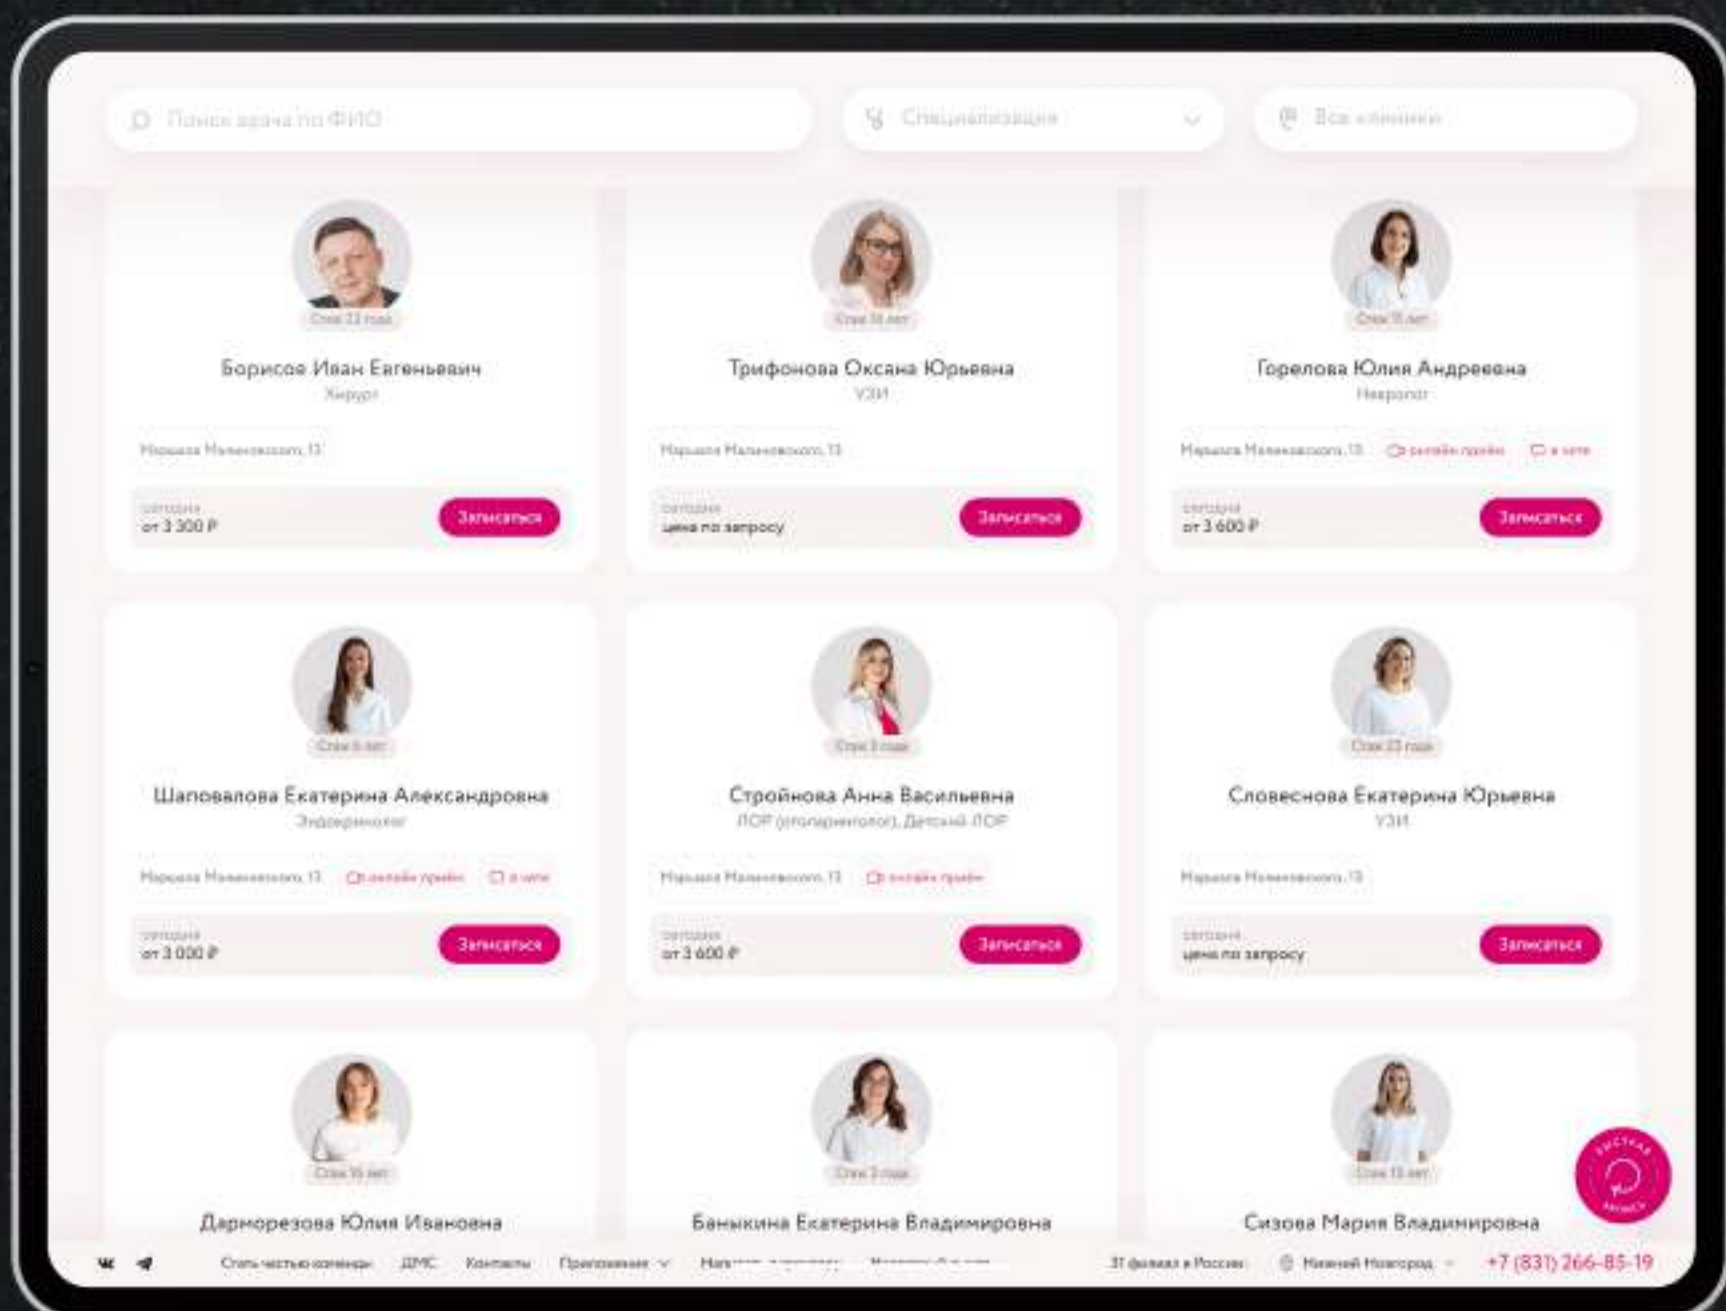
Поиск врача по ФИО
Специализация
Все клиники

Стаж 22 года
Борисов Иван Евгеньевич
Хирург
Маршала Малиновского, 13
сегодня
от 3 300 ₽
Записаться

Стаж 16 лет
Трифонова Оксана Юрьевна
УЗИ
Маршала Малиновского, 13
сегодня
цена по запросу
Записаться

Стаж 11 лет
Горелова Юлия Андреевна
Невролог
Маршала Малиновского, 13
онлайн-прием
в чате
сегодня
от 3 600 ₽
Записаться

Стаж 6 лет
Шаповалова Екатерина Александровна
Эндокринолог
Маршала Малиновского, 13
онлайн-прием
в чате
сегодня
от 3 000 ₽
Записаться

Стаж 3 года
Стройнова Анна Васильевна
ЛОР (оториноларинголог), Детский ЛОР
Маршала Малиновского, 13
онлайн-прием
сегодня
от 3 600 ₽
Записаться

Стаж 23 года
Словеснова Екатерина Юрьевна
УЗИ
Маршала Малиновского, 13
сегодня
цена по запросу
Записаться

Стаж 16 лет
Дарморезова Юлия Ивановна

Стаж 3 года
Баныкина Екатерина Владимировна

Стаж 13 лет
Сизова Мария Владимировна

Быстрая запись

Стать частью команды
ДМС
Контакты
Приложения
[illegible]
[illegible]
37 филиал в России
Нижний Новгород
+7 (831) 266-85-19